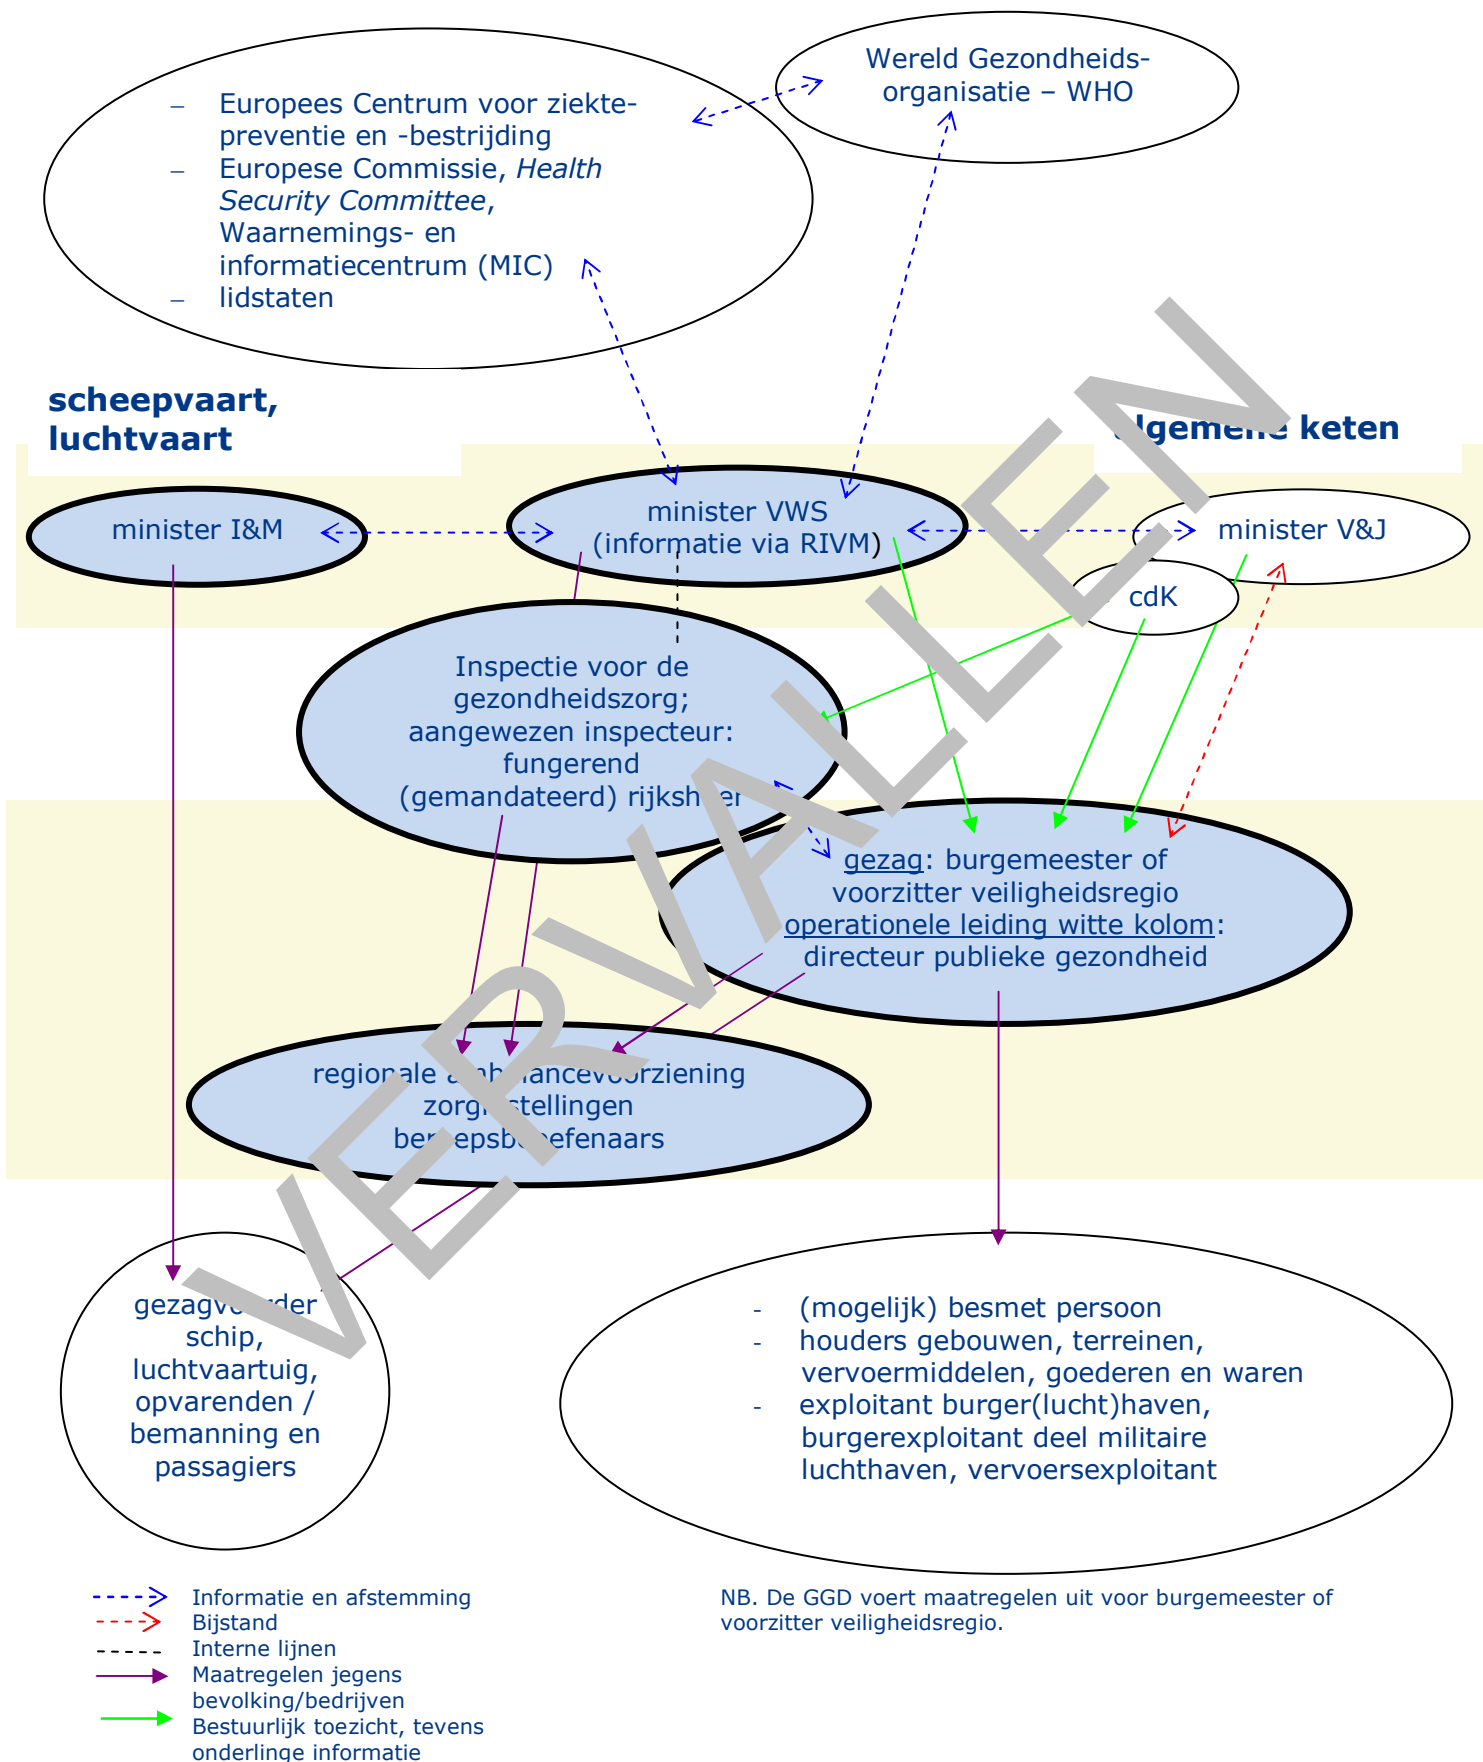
– Europees Centrum voor ziektepreventie en -bestrijding
– Europese Commissie, *Health Security Committee*, Waarnemings- en informatiecentrum (MIC)
– lidstaten

Wereld Gezondheidsorganisatie – WHO

scheepvaart, luchtvaart

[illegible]lgeme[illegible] keten

minister I&M

minister VWS (informatie via RIVM)

minister V&J

cdK

Inspectie voor de gezondheidszorg; aangewezen inspecteur: fungerend (gemandateerd) rijksh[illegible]er

gezag: burgemeester of voorzitter veiligheidsregio
operationele leiding witte kolom: directeur publieke gezondheid

regionale a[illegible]b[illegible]ancevoorziening
zorg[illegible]stellingen
ber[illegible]epsb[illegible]efenaars

gezagv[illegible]rder schip, luchtvaartuig, opvarenden / bemanning en passagiers

- (mogelijk) besmet persoon
- houders gebouwen, terreinen, vervoermiddelen, goederen en waren
- exploitant burger(lucht)haven, burgerexploitant deel militaire luchthaven, vervoersexploitant

VERVALLEN

Informatie en afstemming
Bijstand
Interne lijnen
Maatregelen jegens bevolking/bedrijven
Bestuurlijk toezicht, tevens onderlinge informatie

NB. De GGD voert maatregelen uit voor burgemeester of voorzitter veiligheidsregio.